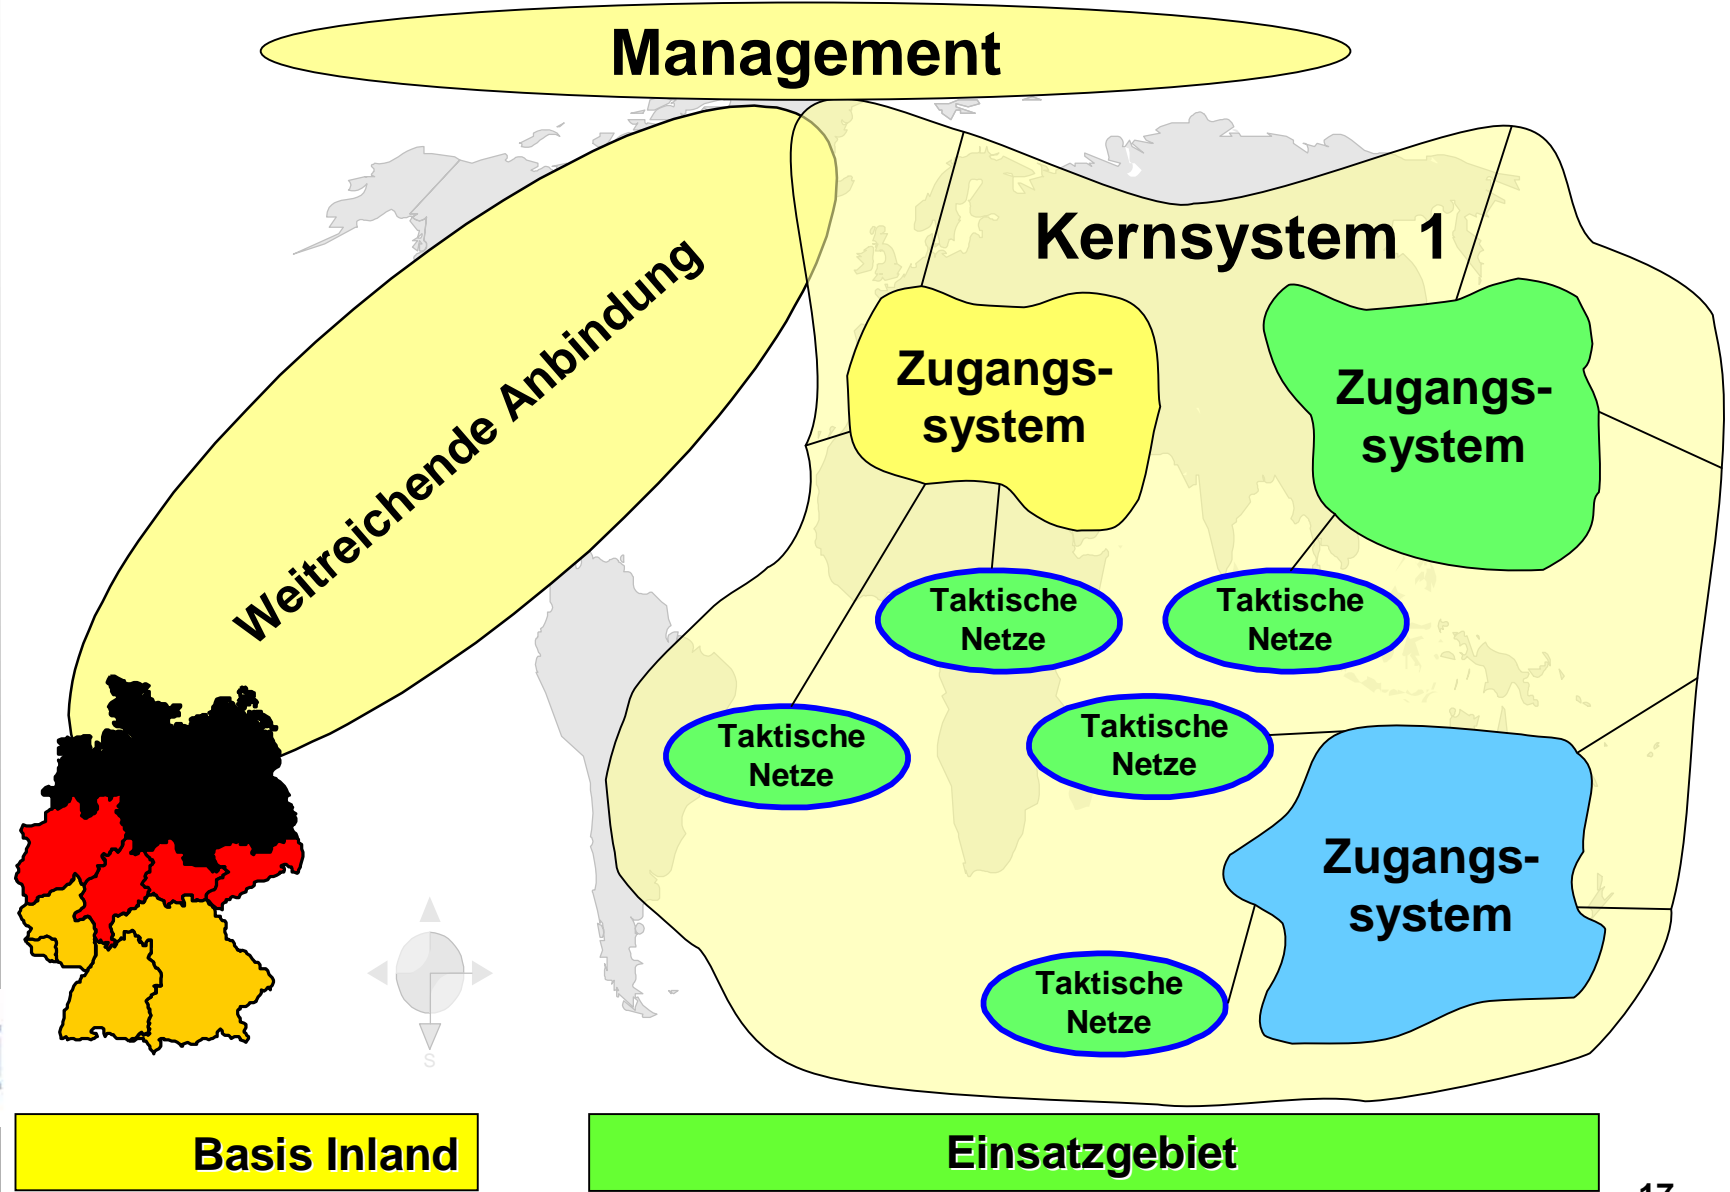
Management

Weitreichende Anbindung

Kernsystem 1

Zugangs-system

Zugangs-system

Taktische Netze

Taktische Netze

Taktische Netze

Taktische Netze

Zugangs-system

Taktische Netze

S

Basis Inland

Einsatzgebiet

17